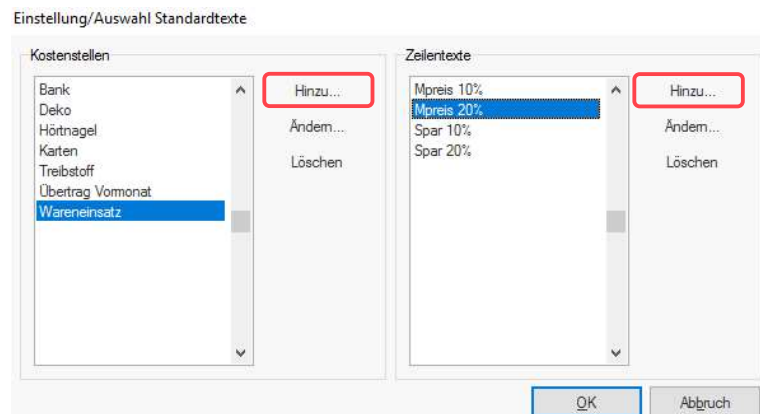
Einstellung/Auswahl Standardtexte

Kostenstellen

Bank
Deko
Hörtnagel
Karten
Treibstoff
Übertrag Vormonat
Wareneinsatz

Hinzu...
Ändern...
Löschen

Zeilentexte

Mpreis 10%
Mpreis 20%
Spar 10%
Spar 20%

Hinzu...
Ändern...
Löschen

OK
Abbruch